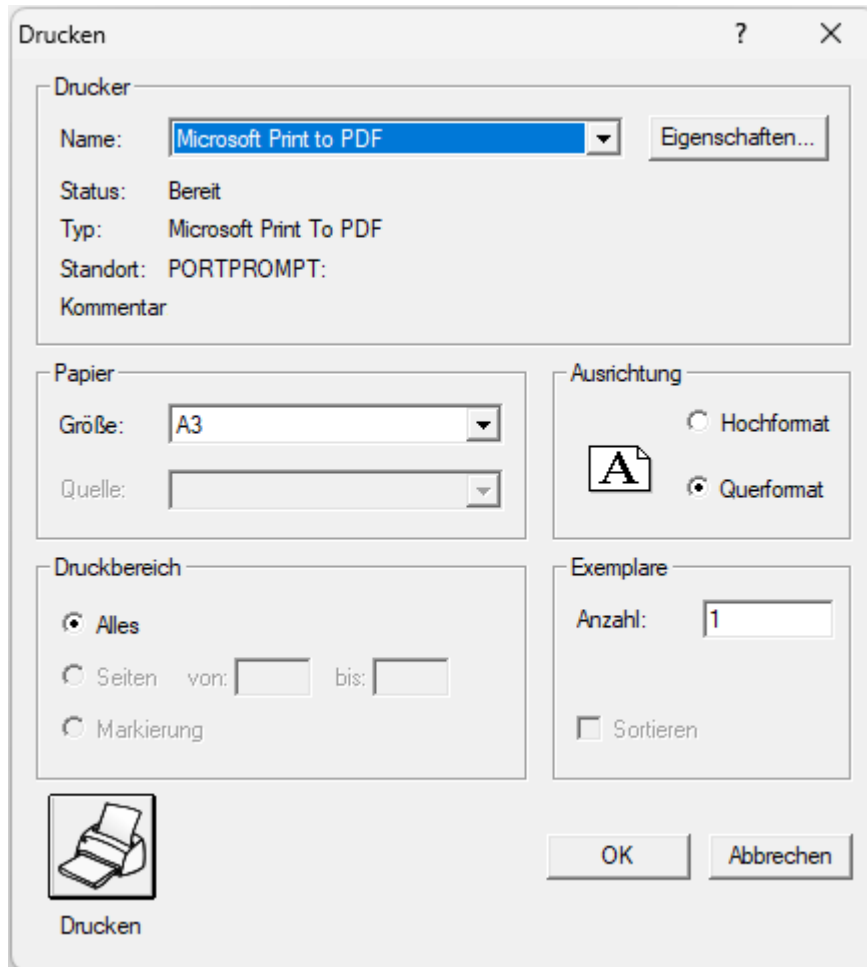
Drucken ? ×

Drucker

Name: Microsoft Print to PDF

Eigenschaften...

Status: Bereit

Typ: Microsoft Print To PDF

Standort: PORTPROMPT:

Kommentar

Papier

Größe: A3

Quelle:

Ausrichtung

Hochformat

A

Querformat

Druckbereich

Alles

Seiten von: bis:

Markierung

Exemplare

Anzahl: 1

Sortieren

OK

Abbrechen

Drucken